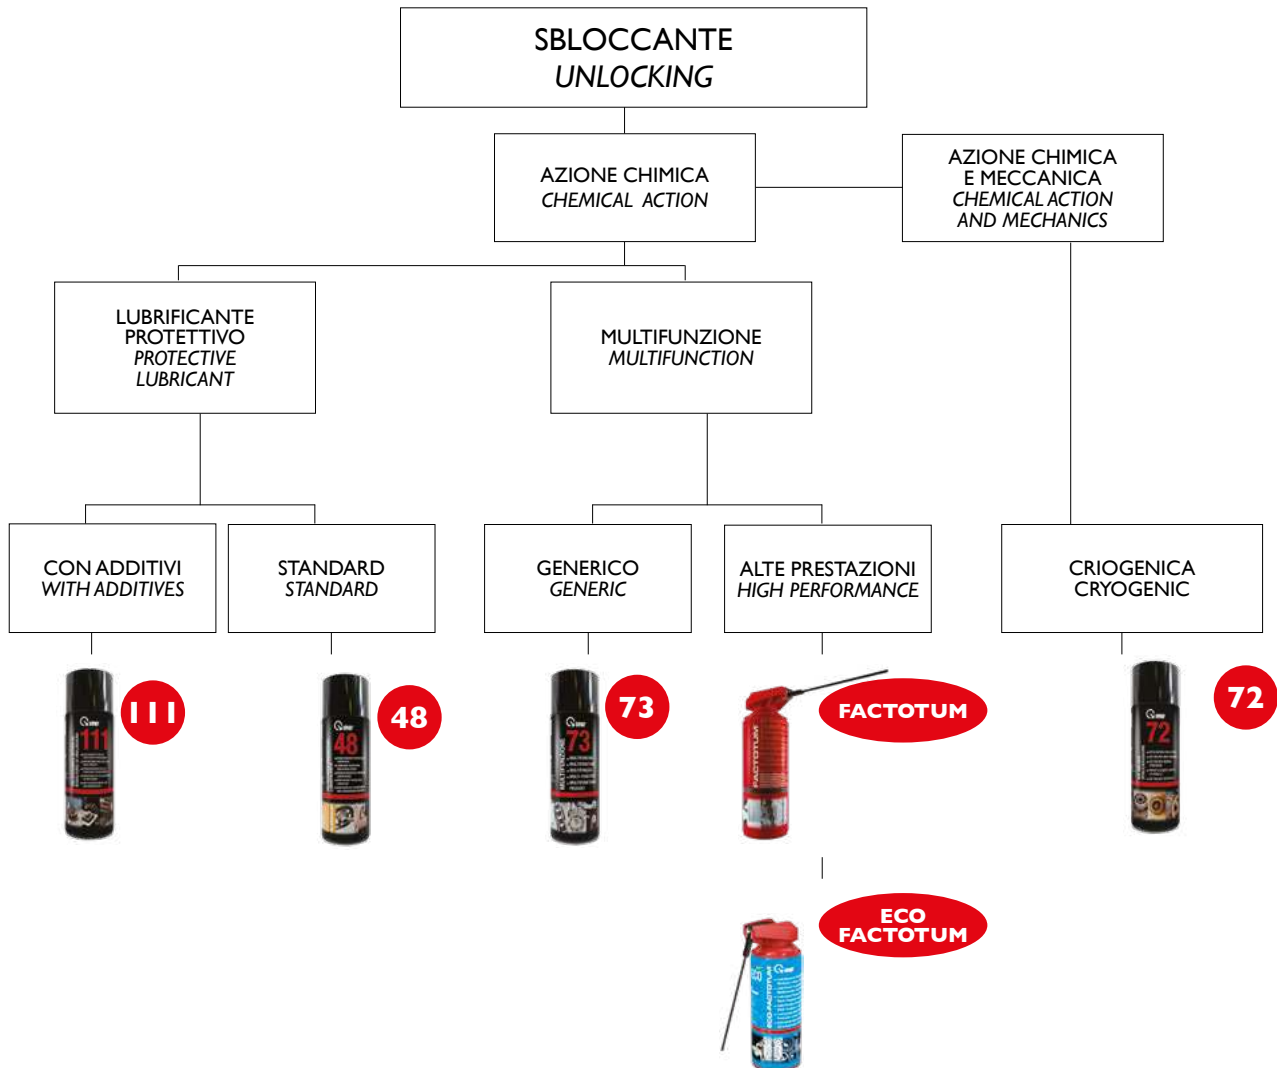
SBLOCCANTE
*UNLOCKING*

AZIONE CHIMICA
*CHEMICAL ACTION*

AZIONE CHIMICA E MECCANICA
*CHEMICAL ACTION AND MECHANICS*

LUBRIFICANTE PROTETTIVO
*PROTECTIVE LUBRICANT*

MULTIFUNZIONE
*MULTIFUNCTION*

CON ADDITIVI
*WITH ADDITIVES*

STANDARD
*STANDARD*

GENERICO
*GENERIC*

ALTE PRESTAZIONI
*HIGH PERFORMANCE*

CRIOGENICA
CRYOGENIC

111

111

48

48

73

73

FACTOTUM

FACTOTUM

72

72

ECO FACTOTUM